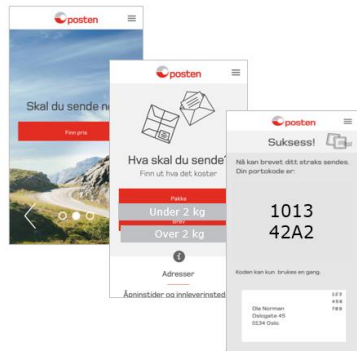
posten

Skal du sende n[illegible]

Finn pris

posten

Hva skal du sende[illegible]

Finn ut hva det koster

Pakke

Under 2 kg

Brev

Over 2 kg

Adresser

Åpningstider og innleveringsted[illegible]

posten

Suksess!

Nå kan brevet ditt straks sendes. Din portokode er:

1013
42A2

Koden kan kun brukes en gang.

Ola Normann
Osloigate 45
0234 Oslo